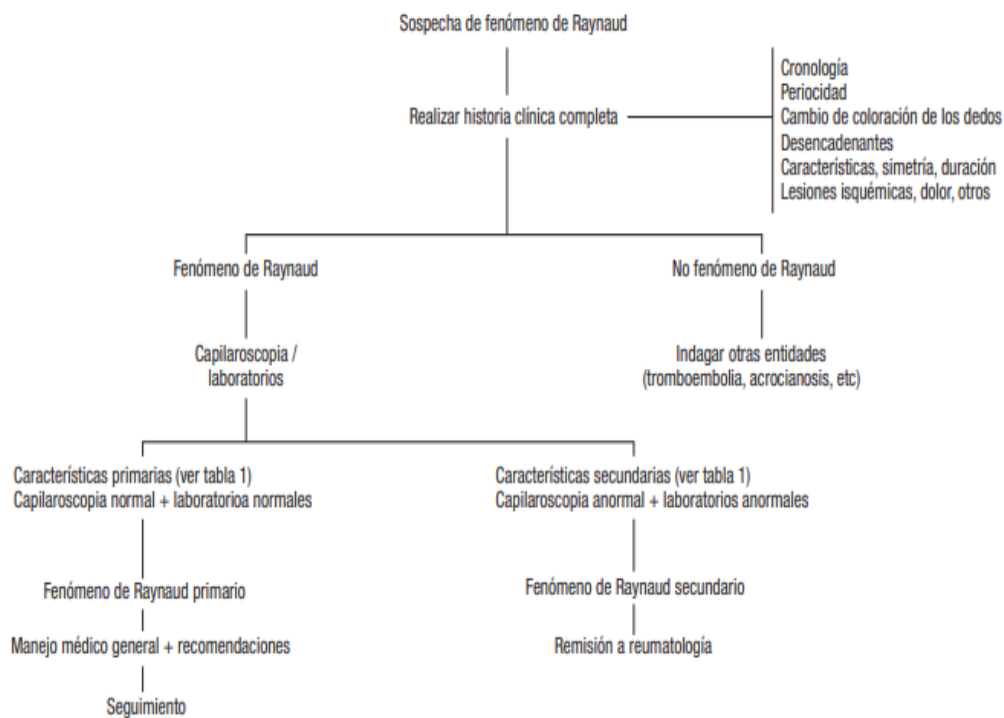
Sospecha de fenómeno de Raynaud

Realizar historia clínica completa

Cronología
Periocidad
Cambio de coloración de los dedos
Desencadenantes
Características, simetría, duración
Lesiones isquémicas, dolor, otros

Fenómeno de Raynaud

No fenómeno de Raynaud

Capilaroscopia / laboratorios

Indagar otras entidades (tromboembolia, acrocianosis, etc)

Características primarias (ver tabla 1)
Capilaroscopia normal + laboratorioa normales

Características secundarias (ver tabla 1)
Capilaroscopia anormal + laboratorios anormales

Fenómeno de Raynaud primario

Manejo médico general + recomendaciones

Seguimiento

Fenómeno de Raynaud secundario

Remisión a reumatología